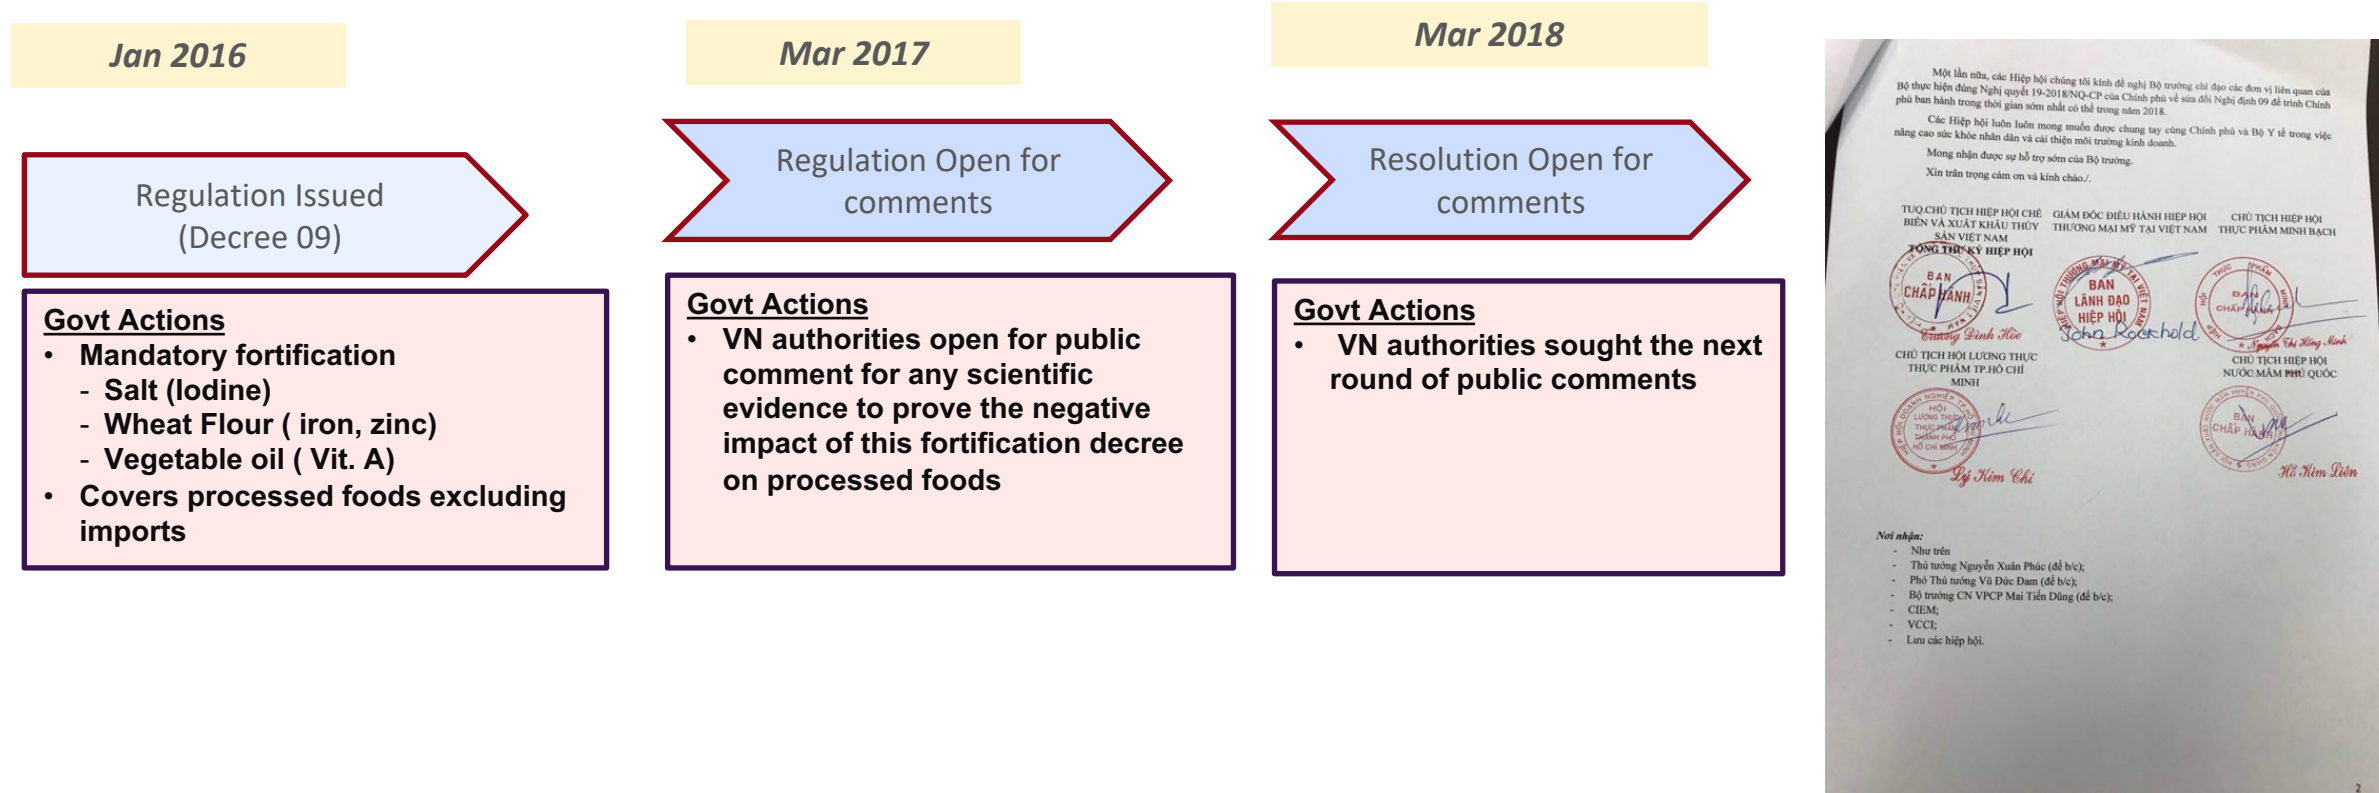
Jan 2016

Regulation Issued (Decree 09)

Govt Actions
- Mandatory fortification
  - Salt (Iodine)
  - Wheat Flour ( iron, zinc)
  - Vegetable oil ( Vit. A)
- Covers processed foods excluding imports

Mar 2017

Regulation Open for comments

Govt Actions
- VN authorities open for public comment for any scientific evidence to prove the negative impact of this fortification decree on processed foods

Mar 2018

Resolution Open for comments

Govt Actions
- VN authorities sought the next round of public comments

Một lần nữa, các Hiệp hội chúng tôi kính đề nghị Bộ trưởng chỉ đạo các đơn vị liên quan của Bộ thực hiện đúng Nghị quyết 19-2018/NQ-CP của Chính phủ về sửa đổi Nghị định 09 để trình Chính phủ ban hành trong thời gian sớm nhất có thể trong năm 2018.

Các Hiệp hội luôn luôn mong muốn được chung tay cùng Chính phủ và Bộ Y tế trong việc nâng cao sức khỏe nhân dân và cải thiện môi trường kinh doanh.

Mong nhận được sự hỗ trợ sớm của Bộ trưởng.

Xin trân trọng cảm ơn và kính chào./.

TUQ.CHỦ TỊCH HIỆP HỘI CHẾ BIẾN VÀ XUẤT KHẨU THỦY SẢN VIỆT NAM TỔNG THƯ KÝ HIỆP HỘI

GIÁM ĐỐC ĐIỀU HÀNH HIỆP HỘI THƯƠNG MẠI MỸ TẠI VIỆT NAM

CHỦ TỊCH HIỆP HỘI THỰC PHẨM MINH BẠCH

BAN CHẤP HÀNH

BAN LÃNH ĐẠO HIỆP HỘI

BAN CHẤP HÀNH

Trương Đình Hòe

John Rockhold

Nguyễn Thị Hồng Minh

CHỦ TỊCH HỘI LƯƠNG THỰC THỰC PHẨM TP.HỒ CHÍ MINH

CHỦ TỊCH HIỆP HỘI NƯỚC MẮM PHÚ QUỐC

Lý Kim Chi

Hồ Kim Liên

Nơi nhận:
- Như trên
- Thủ tướng Nguyễn Xuân Phúc (để b/c);
- Phó Thủ tướng Vũ Đức Đam (để b/c);
- Bộ trưởng CN VPCP Mai Tiến Dũng (để b/c);
- CIEM;
- VCCI;
- Lưu các hiệp hội.

2